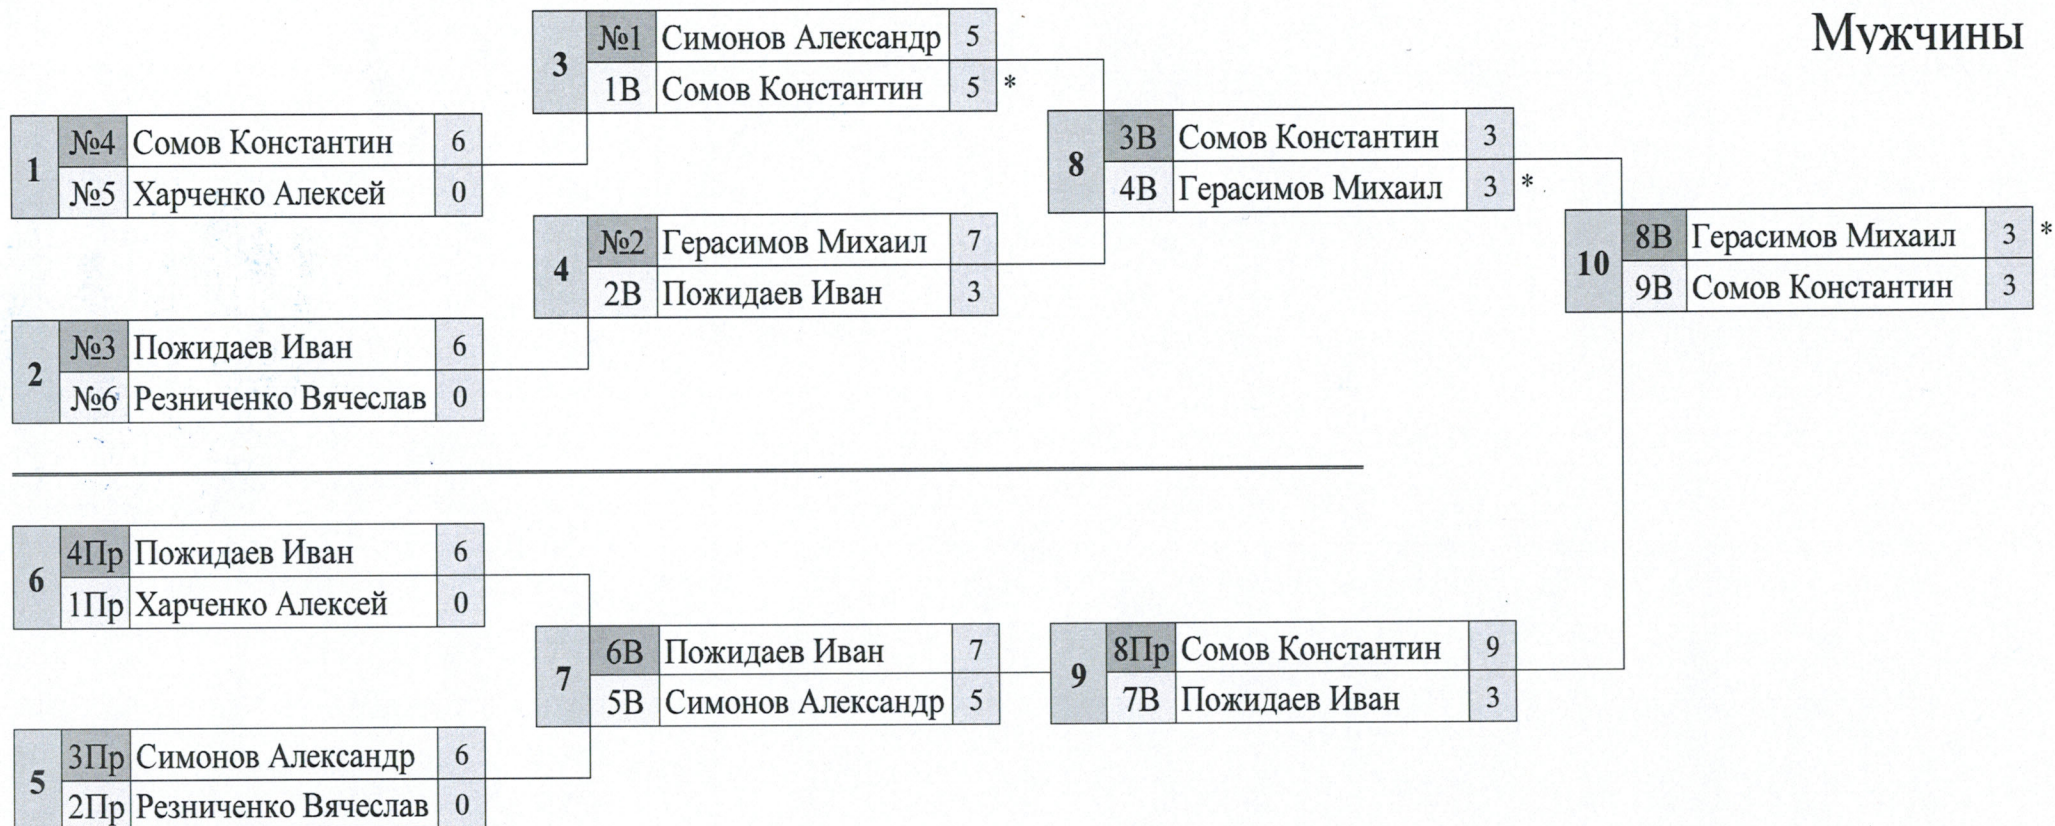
Мужчины

| 3 | №1 | Симонов Александр | 5 |
|---|---|---|---|
| | 1В | Сомов Константин | 5 * |

| 1 | №4 | Сомов Константин | 6 |
|---|---|---|---|
| | №5 | Харченко Алексей | 0 |

| 8 | 3В | Сомов Константин | 3 |
|---|---|---|---|
| | 4В | Герасимов Михаил | 3 * |

| 4 | №2 | Герасимов Михаил | 7 |
|---|---|---|---|
| | 2В | Пожидаев Иван | 3 |

| 10 | 8В | Герасимов Михаил | 3 * |
|---|---|---|---|
| | 9В | Сомов Константин | 3 |

| 2 | №3 | Пожидаев Иван | 6 |
|---|---|---|---|
| | №6 | Резниченко Вячеслав | 0 |

| 6 | 4Пр | Пожидаев Иван | 6 |
|---|---|---|---|
| | 1Пр | Харченко Алексей | 0 |

| 7 | 6В | Пожидаев Иван | 7 |
|---|---|---|---|
| | 5В | Симонов Александр | 5 |

| 9 | 8Пр | Сомов Константин | 9 |
|---|---|---|---|
| | 7В | Пожидаев Иван | 3 |

| 5 | 3Пр | Симонов Александр | 6 |
|---|---|---|---|
| | 2Пр | Резниченко Вячеслав | 0 |